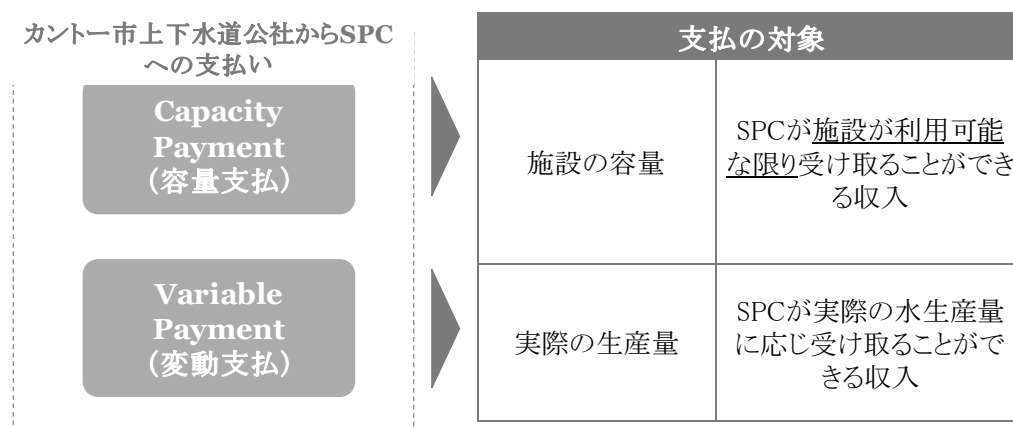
カントー市上下水道公社からSPCへの支払い

Capacity Payment（容量支払）

Variable Payment（変動支払）

| 支払の対象 | |
|---|---|
| 施設の容量 | SPCが施設が利用可能な限り受け取ることができる収入 |
| 実際の生産量 | SPCが実際の水生産量に応じ受け取ることができる収入 |